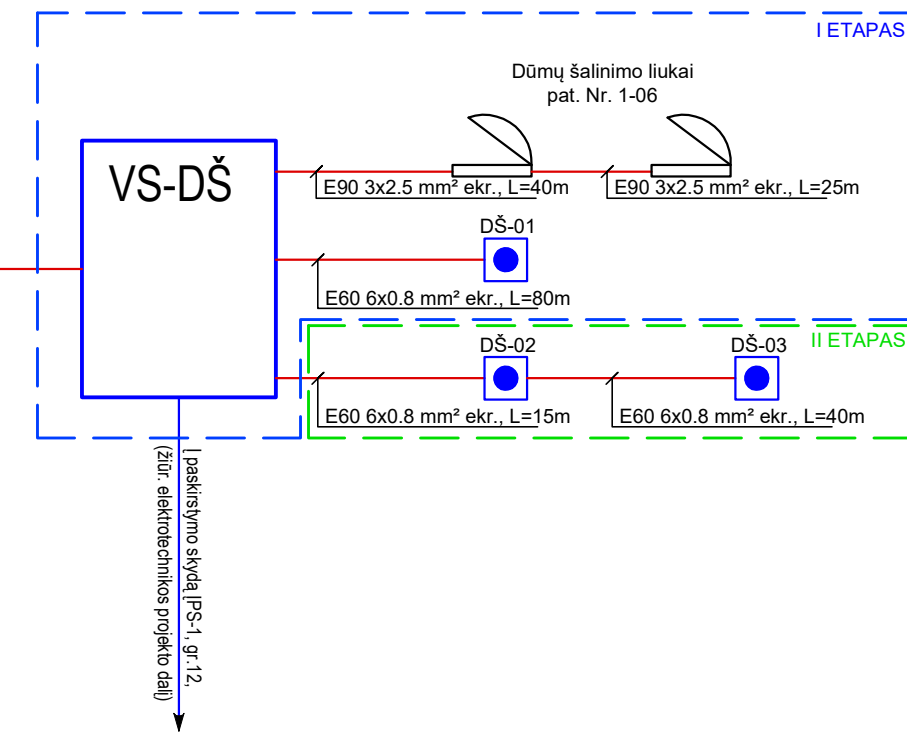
I ETAPAS

Dūmų šalinimo liukai
pat. Nr. 1-06

VS-DŠ

E90 3x2.5 mm² ekr., L=40m

E90 3x2.5 mm² ekr., L=25m

DŠ-01

E60 6x0.8 mm² ekr., L=80m

II ETAPAS

DŠ-02

DŠ-03

E60 6x0.8 mm² ekr., L=15m

E60 6x0.8 mm² ekr., L=40m

Į paskirstymo skydą ĮPS-1, gr.12,
(žiūr. elektrotechnikos projekto dalį)